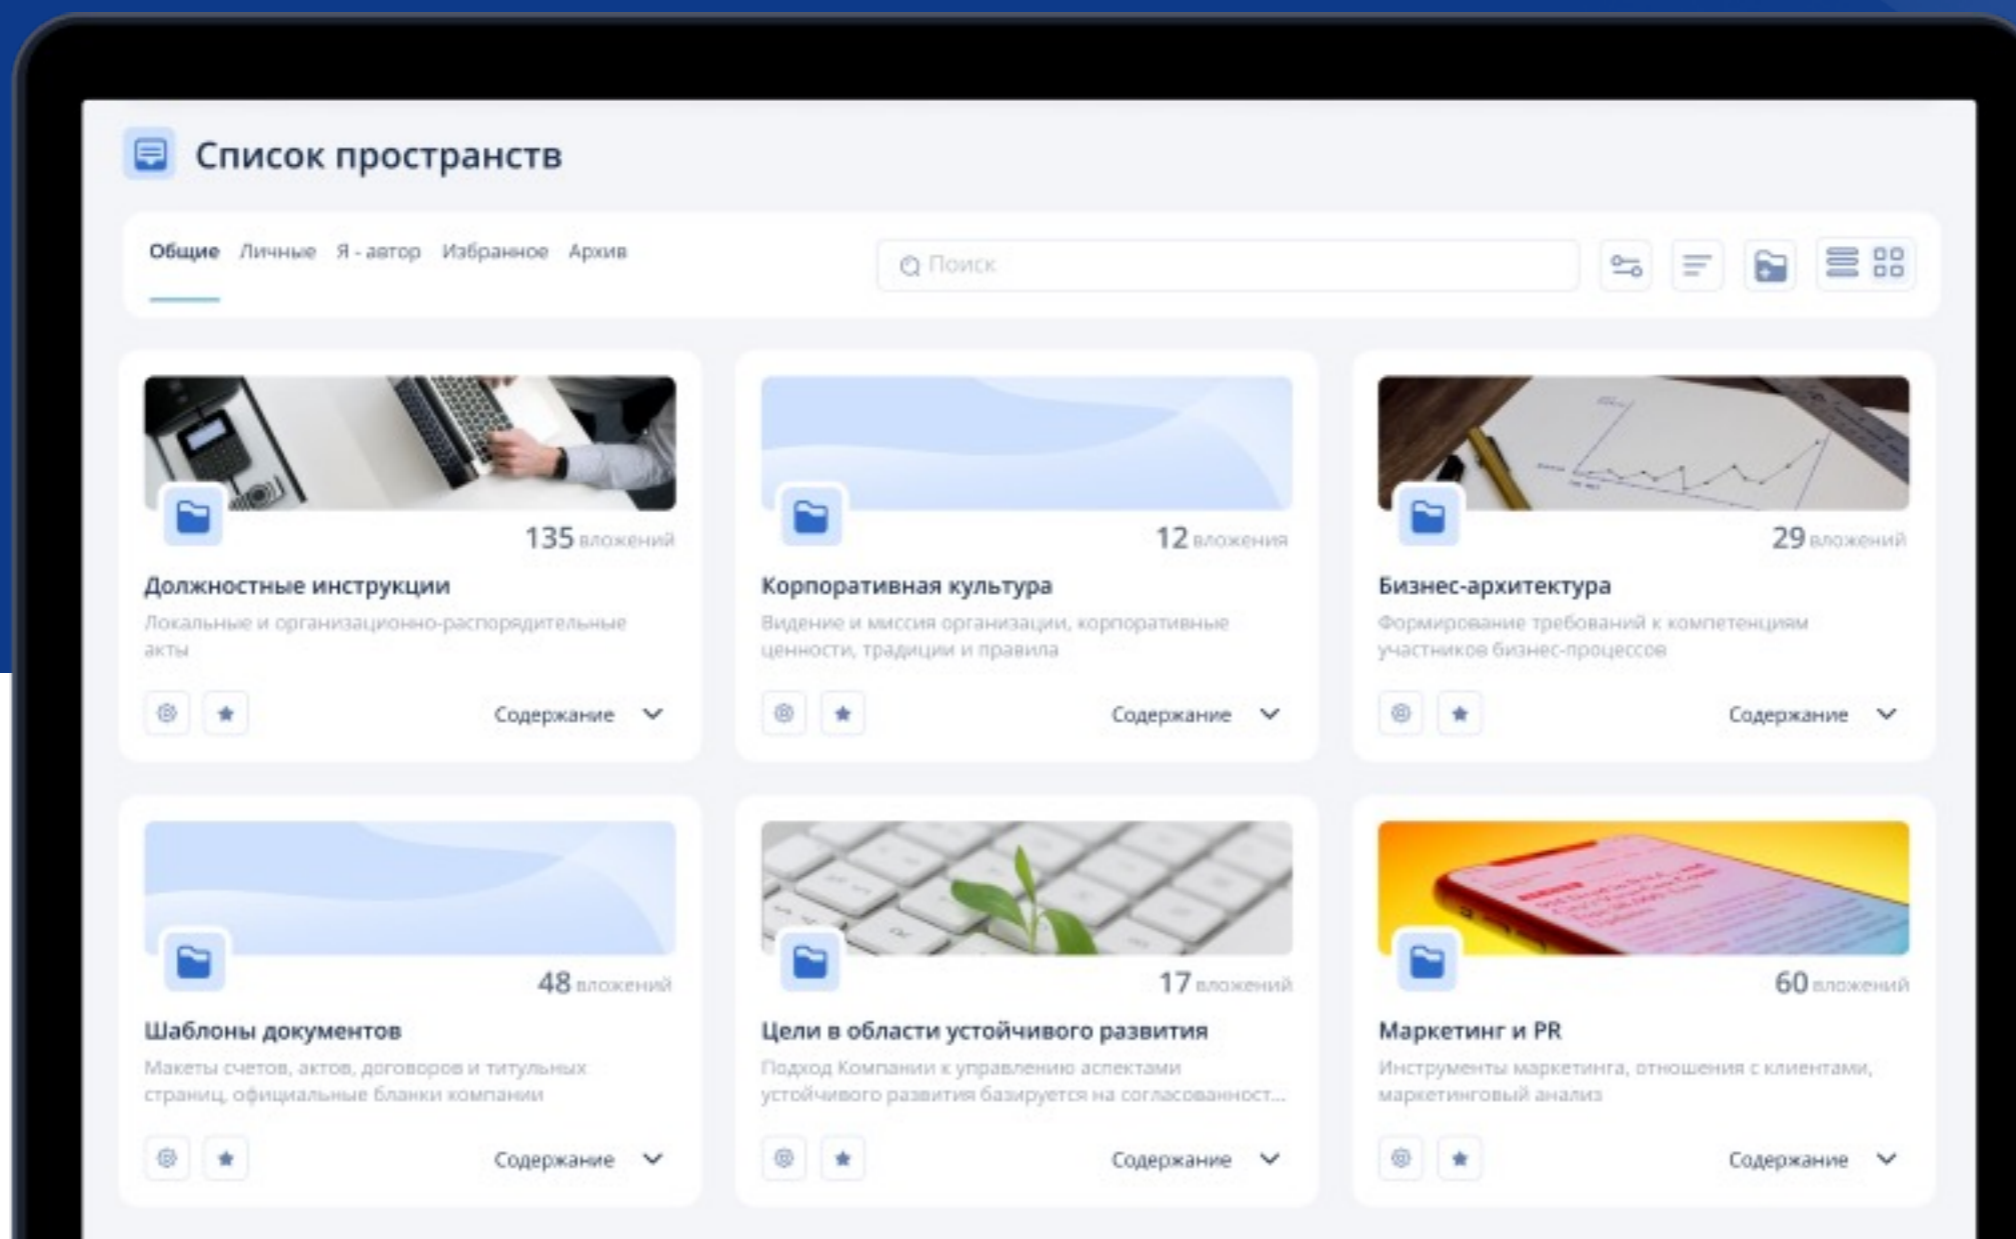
Список пространств

Общие Личные Я - автор Избранное Архив

Поиск

135 вложений
Должностные инструкции
Локальные и организационно-распорядительные акты
Содержание

12 вложения
Корпоративная культура
Видение и миссия организации, корпоративные ценности, традиции и правила
Содержание

29 вложений
Бизнес-архитектура
Формирование требований к компетенциям участников бизнес-процессов
Содержание

48 вложений
Шаблоны документов
Макеты счетов, актов, договоров и титульных страниц, официальные бланки компании
Содержание

17 вложений
Цели в области устойчивого развития
Подход Компании к управлению аспектами устойчивого развития базируется на согласованност...
Содержание

60 вложений
Маркетинг и PR
Инструменты маркетинга, отношения с клиентами, маркетинговый анализ
Содержание